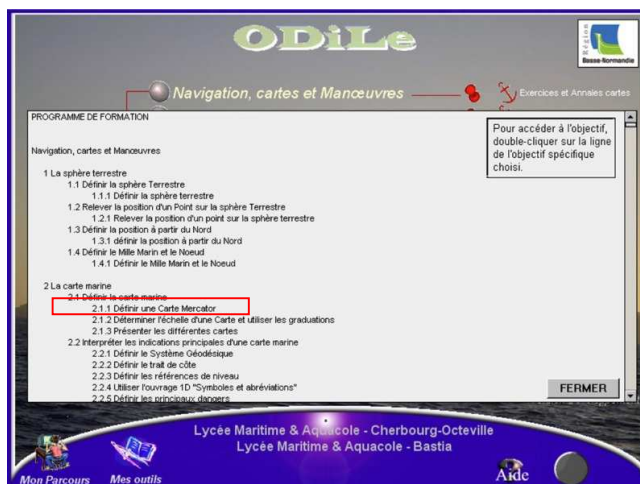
ODiLe

Région Basse-Normandie

Navigation, cartes et Manœuvres

Exercices et Annales cartes

PROGRAMME DE FORMATION

Navigation, cartes et Manœuvres

1 La sphère terrestre
1.1 Définir la sphère Terrestre
1.1.1 Définir la sphère terrestre
1.2 Relever la position d'un Point sur la sphère Terrestre
1.2.1 Relever la position d'un point sur la sphère terrestre
1.3 Définir la position à partir du Nord
1.3.1 définir la position à partir du Nord
1.4 Définir le Mille Marin et le Noeud
1.4.1 Définir le Mille Marin et le Noeud

2 La carte marine
2.1 Définir la carte marine
2.1.1 Définir une Carte Mercator
2.1.2 Déterminer l'échelle d'une Carte et utiliser les graduations
2.1.3 Présenter les différentes cartes
2.2 Interpréter les indications principales d'une carte marine
2.2.1 Définir le Système Géodésique
2.2.2 Définir le trait de côte
2.2.3 Définir les références de niveau
2.2.4 Utiliser l'ouvrage 1D "Symboles et abréviations"
2.2.5 Définir les principaux dangers

Pour accéder à l'objectif, double-cliquer sur la ligne de l'objectif spécifique choisi.

FERMER

Lycée Maritime & Aquacole - Cherbourg-Octeville
Lycée Maritime & Aquacole - Bastia

Mon Parcours
Mes outils
Aide